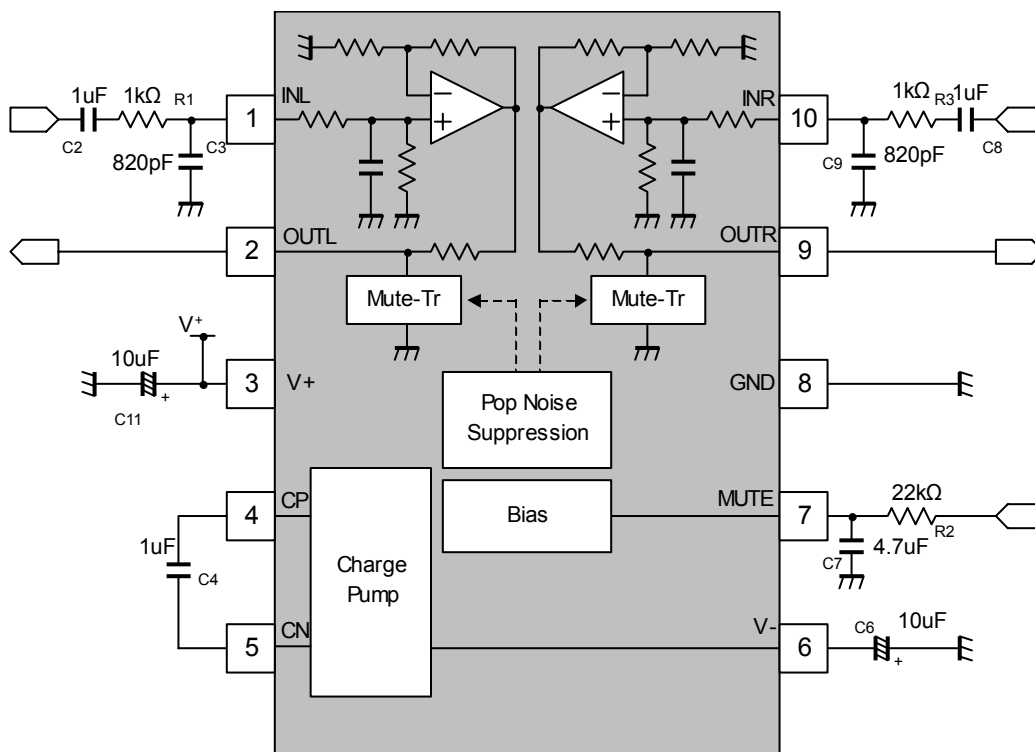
1uF 1kΩ R1
C2 C3
820pF
1 INL
2 OUTL
V⁺
10uF
C11
3 V+
4 CP
1uF
C4
5 CN
Charge Pump
Mute-Tr
Mute-Tr
Pop Noise Suppression
Bias
1kΩ R3 1uF
INR 10
C9 820pF C8
OUTR 9
GND 8
MUTE 7
22kΩ
R2
C7 4.7uF
V- 6
C6 10uF